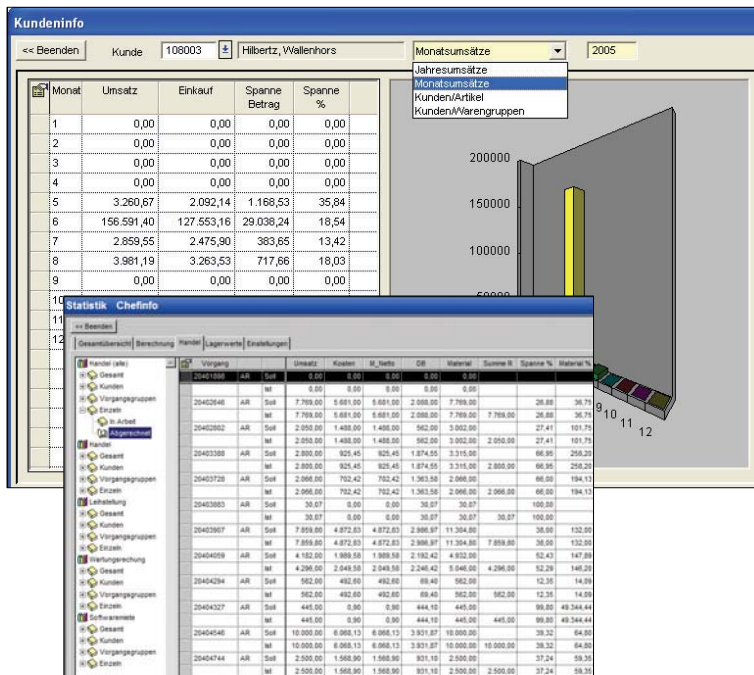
Kundeninfo

<< Beenden Kunde 108003 Hilbertz, Wallenhors Monatsumsätze 2005

Jahresumsätze
Monatsumsätze
Kunden/Artikel
Kunden/Warengruppen

| Monat | Umsatz | Einkauf | Spanne Betrag | Spanne % |
|---|---|---|---|---|
| 1 | 0,00 | 0,00 | 0,00 | 0,00 |
| 2 | 0,00 | 0,00 | 0,00 | 0,00 |
| 3 | 0,00 | 0,00 | 0,00 | 0,00 |
| 4 | 0,00 | 0,00 | 0,00 | 0,00 |
| 5 | 3.260,67 | 2.092,14 | 1.168,53 | 35,84 |
| 6 | 156.591,40 | 127.553,16 | 29.038,24 | 18,54 |
| 7 | 2.859,55 | 2.475,90 | 383,65 | 13,42 |
| 8 | 3.981,19 | 3.263,53 | 717,66 | 18,03 |
| 9 | 0,00 | 0,00 | 0,00 | 0,00 |
| 10 | | | | |
| 11 | | | | |
| 12 | | | | |

200000
150000
100000
9 10 11 12

Statistik Chefinfo

<< Beenden

Gesamtübersicht Berechnung Handel Lagerwerte Einstellungen

Handel (alle)
Gesamt
Kunden
Vorgangsgruppen
Einzeln
In Arbeit
Abgerechnet
Handel
Gesamt
Kunden
Vorgangsgruppen
Einzeln
Leihstellung
Gesamt
Kunden
Vorgangsgruppen
Einzeln
Wartungsrechnung
Gesamt
Kunden
Vorgangsgruppen
Einzeln
Softwaremiete
Gesamt
Kunden
Vorgangsgruppen
Einzeln

| Vorgang | | | Umsatz | Kosten | M_Netto | DB | Material | Summe R | Spanne % | Material % |
|---|---|---|---|---|---|---|---|---|---|---|
| 20401896 | AR | Soll | 0,00 | 0,00 | 0,00 | 0,00 | 0,00 | | | |
| | | Ist | 0,00 | 0,00 | 0,00 | 0,00 | 0,00 | | | |
| 20402646 | AR | Soll | 7.769,00 | 5.681,00 | 5.681,00 | 2.088,00 | 7.769,00 | | 26,88 | 36,75 |
| | | Ist | 7.769,00 | 5.681,00 | 5.681,00 | 2.088,00 | 7.769,00 | 7.769,00 | 26,88 | 36,75 |
| 20402662 | AR | Soll | 2.050,00 | 1.488,00 | 1.488,00 | 562,00 | 3.002,00 | | 27,41 | 101,75 |
| | | Ist | 2.050,00 | 1.488,00 | 1.488,00 | 562,00 | 3.002,00 | 2.050,00 | 27,41 | 101,75 |
| 20403368 | AR | Soll | 2.800,00 | 925,45 | 925,45 | 1.874,55 | 3.315,00 | | 66,95 | 258,20 |
| | | Ist | 2.800,00 | 925,45 | 925,45 | 1.874,55 | 3.315,00 | 2.800,00 | 66,95 | 258,20 |
| 20403728 | AR | Soll | 2.066,00 | 702,42 | 702,42 | 1.363,58 | 2.066,00 | | 66,00 | 194,13 |
| | | Ist | 2.066,00 | 702,42 | 702,42 | 1.363,58 | 2.066,00 | 2.066,00 | 66,00 | 194,13 |
| 20403883 | AR | Soll | 30,07 | 0,00 | 0,00 | 30,07 | 30,07 | | 100,00 | |
| | | Ist | 30,07 | 0,00 | 0,00 | 30,07 | 30,07 | 30,07 | 100,00 | |
| 20403907 | AR | Soll | 7.859,80 | 4.872,83 | 4.872,83 | 2.986,97 | 11.304,80 | | 38,00 | 132,00 |
| | | Ist | 7.859,80 | 4.872,83 | 4.872,83 | 2.986,97 | 11.304,80 | 7.859,80 | 38,00 | 132,00 |
| 20404059 | AR | Soll | 4.182,00 | 1.989,58 | 1.989,58 | 2.192,42 | 4.932,00 | | 52,43 | 147,89 |
| | | Ist | 4.296,00 | 2.049,58 | 2.049,58 | 2.246,42 | 5.046,00 | 4.296,00 | 52,29 | 146,20 |
| 20404294 | AR | Soll | 562,00 | 492,60 | 492,60 | 69,40 | 562,00 | | 12,35 | 14,09 |
| | | Ist | 562,00 | 492,60 | 492,60 | 69,40 | 562,00 | | 12,35 | 14,09 |
| 20404327 | AR | Soll | 445,00 | 0,90 | 0,90 | 444,10 | 445,00 | | 99,80 | 49.344,44 |
| | | Ist | 445,00 | 0,90 | 0,90 | 444,10 | 445,00 | | 99,80 | 49.344,44 |
| 20404546 | AR | Soll | 10.000,00 | 6.068,13 | 6.068,13 | 3.931,87 | 10.000,00 | | 39,32 | 64,80 |
| | | Ist | 10.000,00 | 6.068,13 | 6.068,13 | 3.931,87 | 10.000,00 | 10.000,00 | 39,32 | 64,80 |
| 20404744 | AR | Soll | 2.500,00 | 1.568,90 | 1.568,90 | 931,10 | 2.500,00 | | 37,24 | 59,35 |
| | | Ist | 2.500,00 | 1.568,90 | 1.568,90 | 931,10 | 2.500,00 | 2.500,00 | 37,24 | 59,35 |